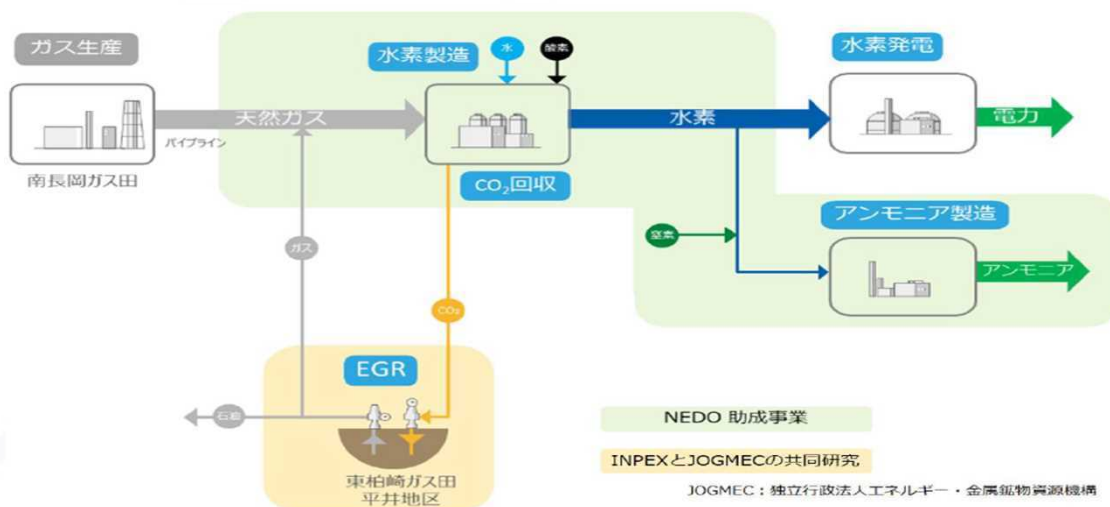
ガス生産

南長岡ガス田

パイプライン

天然ガス

水素製造

水

酸素

$CO_2$回収

水素

水素発電

電力

アンモニア製造

窒素

アンモニア

ガス

$CO_2$

EGR

石油

東柏崎ガス田
平井地区

NEDO 助成事業

INPEXとJOGMECの共同研究

JOGMEC：独立行政法人エネルギー・金属鉱物資源機構